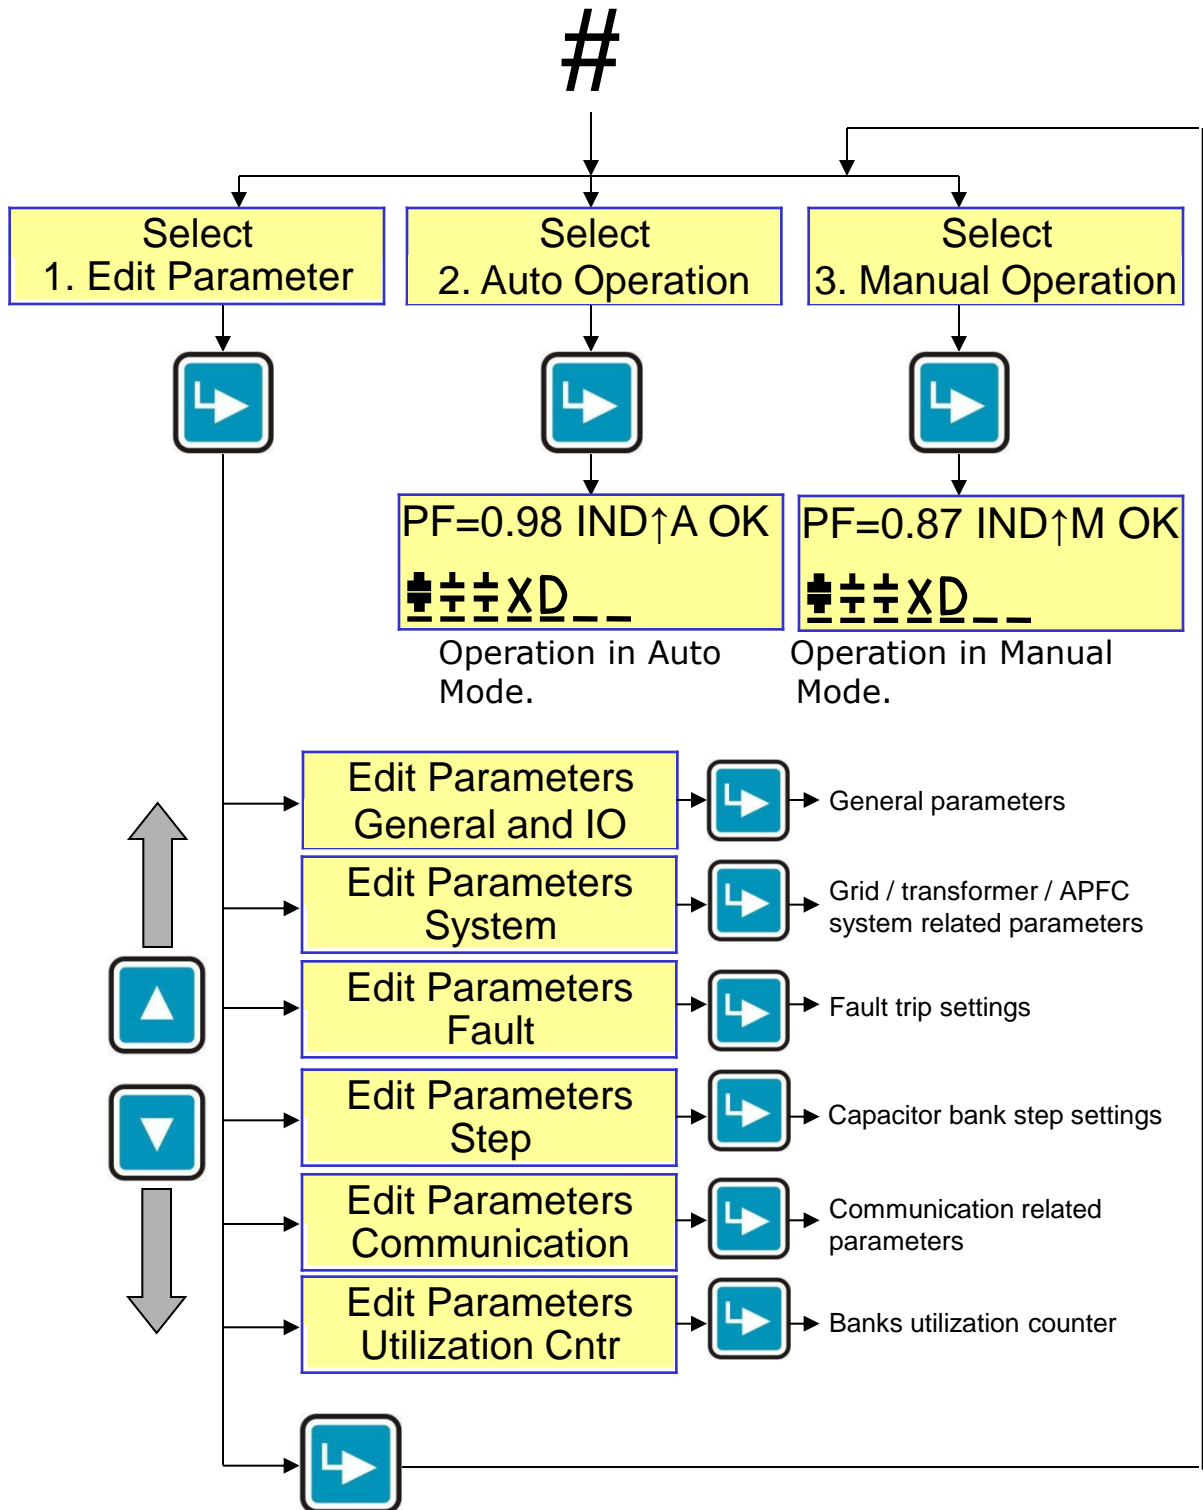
#

Select
1. Edit Parameter

Select
2. Auto Operation

Select
3. Manual Operation

PF=0.98 IND↑A OK
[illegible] XD _ _

Operation in Auto Mode.

PF=0.87 IND↑M OK
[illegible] XD _ _

Operation in Manual Mode.

Edit Parameters
General and IO

General parameters

Edit Parameters
System

Grid / transformer / APFC system related parameters

Edit Parameters
Fault

Fault trip settings

Edit Parameters
Step

Capacitor bank step settings

Edit Parameters
Communication

Communication related parameters

Edit Parameters
Utilization Cntr

Banks utilization counter